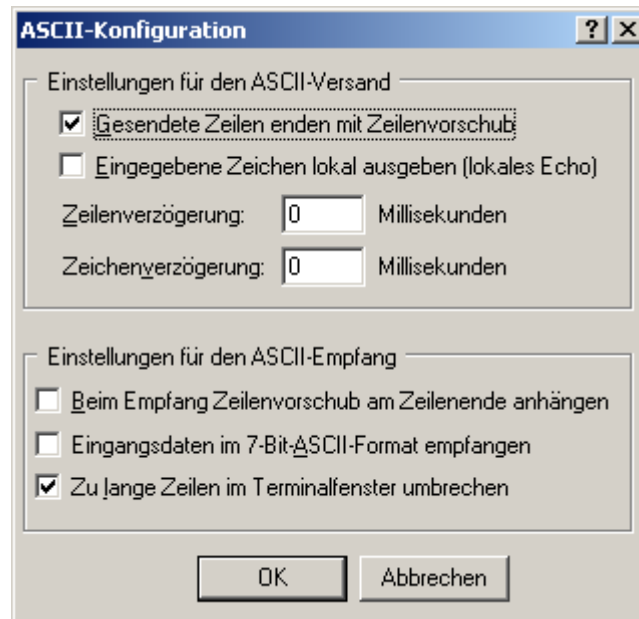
ASCII-Konfiguration

? X

Einstellungen für den ASCII-Versand

☑ Gesendete Zeilen enden mit Zeilenvorschub

☐ Eingegebene Zeichen lokal ausgeben (lokales Echo)

Zeilenverzögerung: 0 Millisekunden

Zeichenverzögerung: 0 Millisekunden

Einstellungen für den ASCII-Empfang

☐ Beim Empfang Zeilenvorschub am Zeilenende anhängen

☐ Eingangsdaten im 7-Bit-ASCII-Format empfangen

☑ Zu lange Zeilen im Terminalfenster umbrechen

OK

Abbrechen